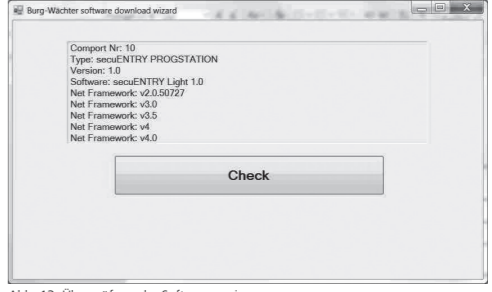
Burg-Wächter software download wizard

Comport Nr: 10
Type: secuENTRY PROGSTATION
Version: 1.0
Software: secuENTRY Light 1.0
Net Framework: v2.0.50727
Net Framework: v3.0
Net Framework: v3.5
Net Framework: v4
Net Framework: v4.0

Check

Abb. 12: Überprüfung der Softwareversion